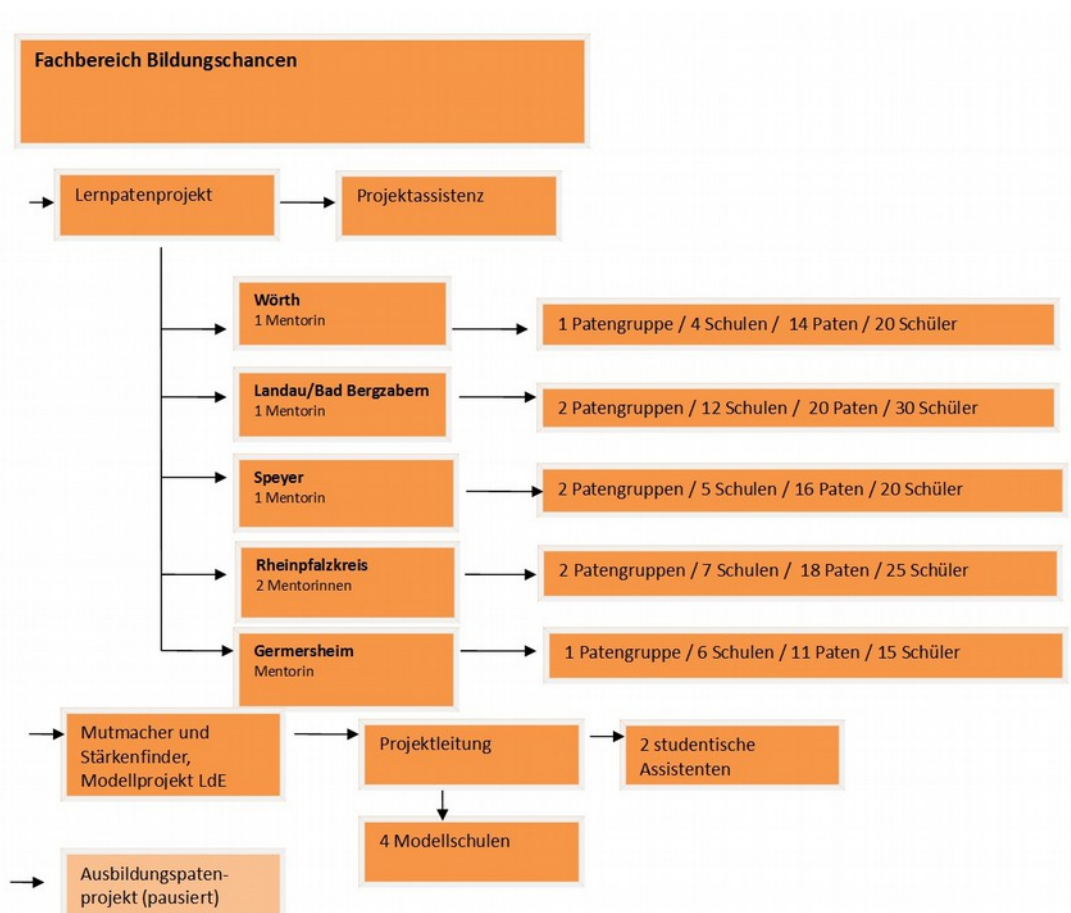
Fachbereich Bildungschancen

Lernpatenprojekt

Projektassistenz

Wörth
1 Mentorin

1 Patengruppe / 4 Schulen / 14 Paten / 20 Schüler

Landau/Bad Bergzabern
1 Mentorin

2 Patengruppen / 12 Schulen / 20 Paten / 30 Schüler

Speyer
1 Mentorin

2 Patengruppen / 5 Schulen / 16 Paten / 20 Schüler

Rheinpfalzkreis
2 Mentorinnen

2 Patengruppen / 7 Schulen / 18 Paten / 25 Schüler

Germersheim
Mentorin

1 Patengruppe / 6 Schulen / 11 Paten / 15 Schüler

Mutmacher und Stärkenfinder, Modellprojekt LdE

Projektleitung

2 studentische Assistenten

4 Modellschulen

Ausbildungspatenprojekt (pausiert)